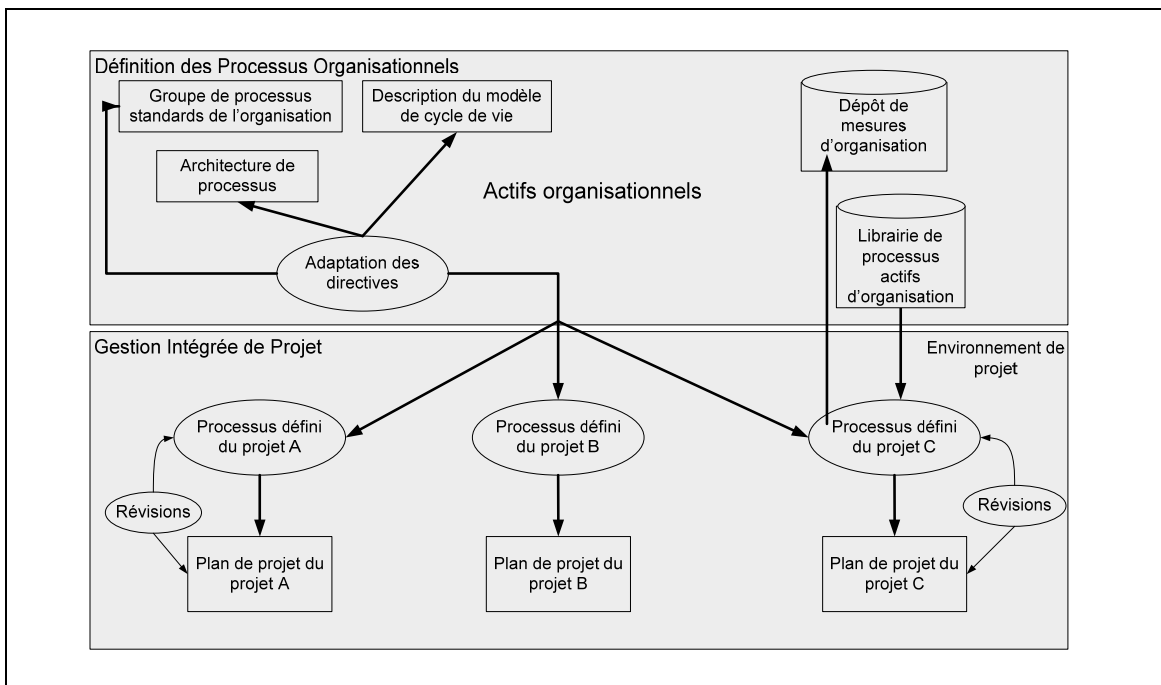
Définition des Processus Organisationnels

Groupe de processus standards de l'organisation

Description du modèle de cycle de vie

Dépôt de mesures d'organisation

Architecture de processus

Actifs organisationnels

Librairie de processus actifs d'organisation

Adaptation des directives

Gestion Intégrée de Projet

Environnement de projet

Processus défini du projet A

Processus défini du projet B

Processus défini du projet C

Révisions

Révisions

Plan de projet du projet A

Plan de projet du projet B

Plan de projet du projet C